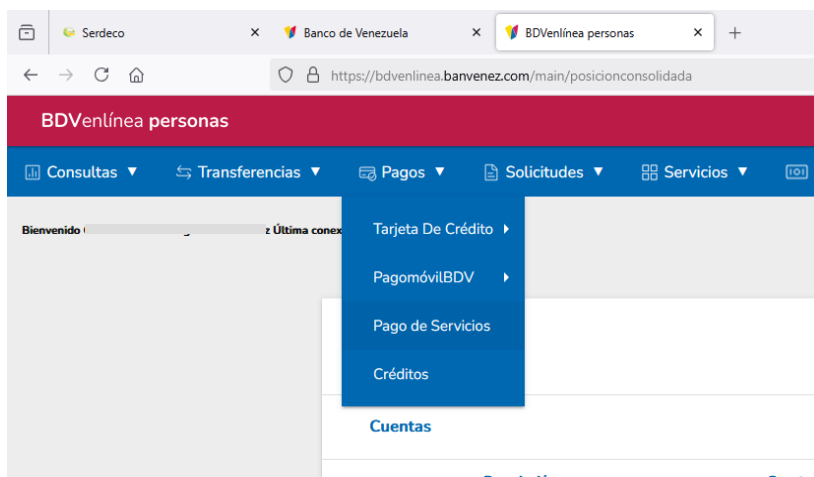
Serdeco ×
Banco de Venezuela ×
BDVenlínea personas ×
+

https://bdvenlinea.banvenez.com/main/posicionconsolidada

BDVenlínea personas

Consultas ▼ Transferencias ▼ Pagos ▼ Solicitudes ▼ Servicios ▼

Bienvenido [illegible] z Última conex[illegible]

Tarjeta De Crédito ▸
PagomóvilBDV ▸
Pago de Servicios
Créditos

Cuentas